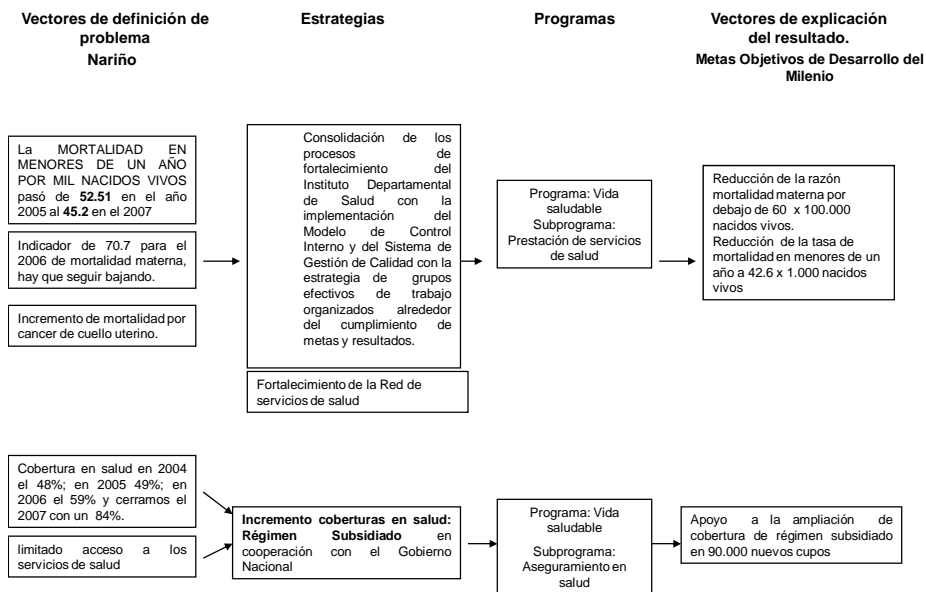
Vectores de definición de problema
Nariño

Estrategias

Programas

Vectores de explicación del resultado.
Metas Objetivos de Desarrollo del Milenio

La MORTALIDAD EN MENORES DE UN AÑO POR MIL NACIDOS VIVOS pasó de **52.51** en el año 2005 al **45.2** en el 2007

Indicador de 70.7 para el 2006 de mortalidad materna, hay que seguir bajando.

Incremento de mortalidad por cancer de cuello uterino.

Consolidación de los procesos de fortalecimiento del Instituto Departamental de Salud con la implementación del Modelo de Control Interno y del Sistema de Gestión de Calidad con la estrategia de grupos efectivos de trabajo organizados alrededor del cumplimiento de metas y resultados.

Fortalecimiento de la Red de servicios de salud

Programa: Vida saludable
Subprograma: Prestación de servicios de salud

Reducción de la razón mortalidad materna por debajo de 60 x 100.000 nacidos vivos.
Reducción de la tasa de mortalidad en menores de un año a 42.6 x 1.000 nacidos vivos

Cobertura en salud en 2004 el 48%; en 2005 49%; en 2006 el 59% y cerramos el 2007 con un 84%.

limitado acceso a los servicios de salud

**Incremento coberturas en salud: Régimen Subsidiado** en cooperación con el Gobierno Nacional

Programa: Vida saludable
Subprograma: Aseguramiento en salud

Apoyo a la ampliación de cobertura de régimen subsidiado en 90.000 nuevos cupos